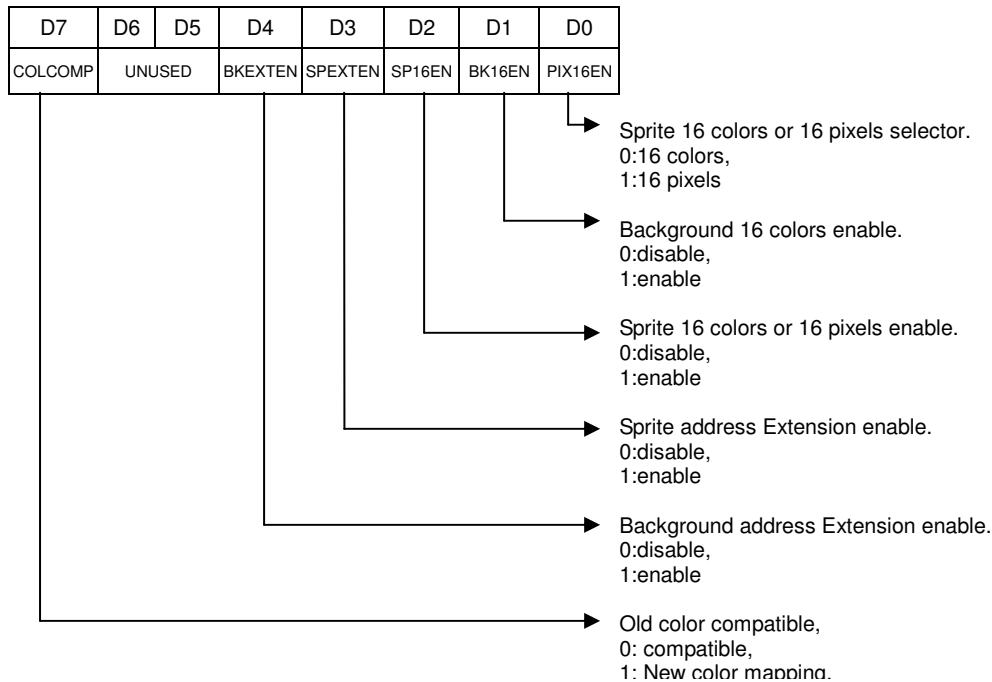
| D7 | D6 | D5 | D4 | D3 | D2 | D1 | D0 |
|---|---|---|---|---|---|---|---|
| COLCOMP | UNUSED | | BKEXTEN | SPEXTEN | SP16EN | BK16EN | PIX16EN |

Sprite 16 colors or 16 pixels selector.
0:16 colors,
1:16 pixels

Background 16 colors enable.
0:disable,
1:enable

Sprite 16 colors or 16 pixels enable.
0:disable,
1:enable

Sprite address Extension enable.
0:disable,
1:enable

Background address Extension enable.
0:disable,
1:enable

Old color compatible,
0: compatible,
1: New color mapping.